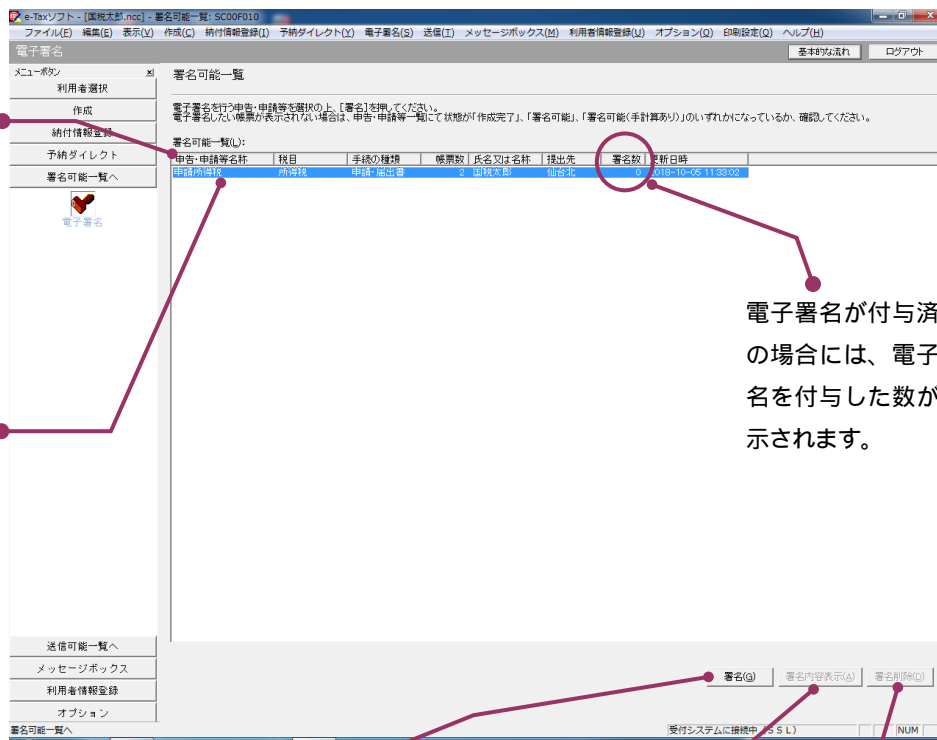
e-Taxソフト - [国税太郎.ncc] - 署名可能一覧: SC00F010

ファイル(F) 編集(E) 表示(V) 作成(C) 納付情報登録(I) 予納ダイレクト(Y) 電子署名(S) 送信(T) メッセージボックス(M) 利用者情報登録(U) オプション(O) 印刷設定(Q) ヘルプ(H)

電子署名

基本的な流れ ログアウト

メニューボタン

利用者選択

作成

納付情報登録

予納ダイレクト

署名可能一覧へ

電子署名

署名可能一覧

電子署名を行う申告・申請等を選択の上、[署名]を押してください。
電子署名したい帳票が表示されない場合は、申告・申請等一覧にて状態が「作成完了」、「署名可能」、「署名可能(手計算あり)」のいずれかになっているか、確認してください。

署名可能一覧(L):

| 申告・申請等名称 | 税目 | 手続の種類 | 帳票数 | 氏名又は名称 | 提出先 | 署名数 | 更新日時 |
|---|---|---|---|---|---|---|---|
| 申請所得税 | 所得税 | 申請・届出書 | 2 | 国税太郎 | 仙台北 | 0 | 2018-10-05 11:33:02 |

電子署名が付与済の場合には、電子署名を付与した数が表示されます。

送信可能一覧へ

メッセージボックス

利用者情報登録

オプション

署名(G) 署名内容表示(A) 署名削除(D)

署名可能一覧へ

受付システムに接続中(SSL)

NUM